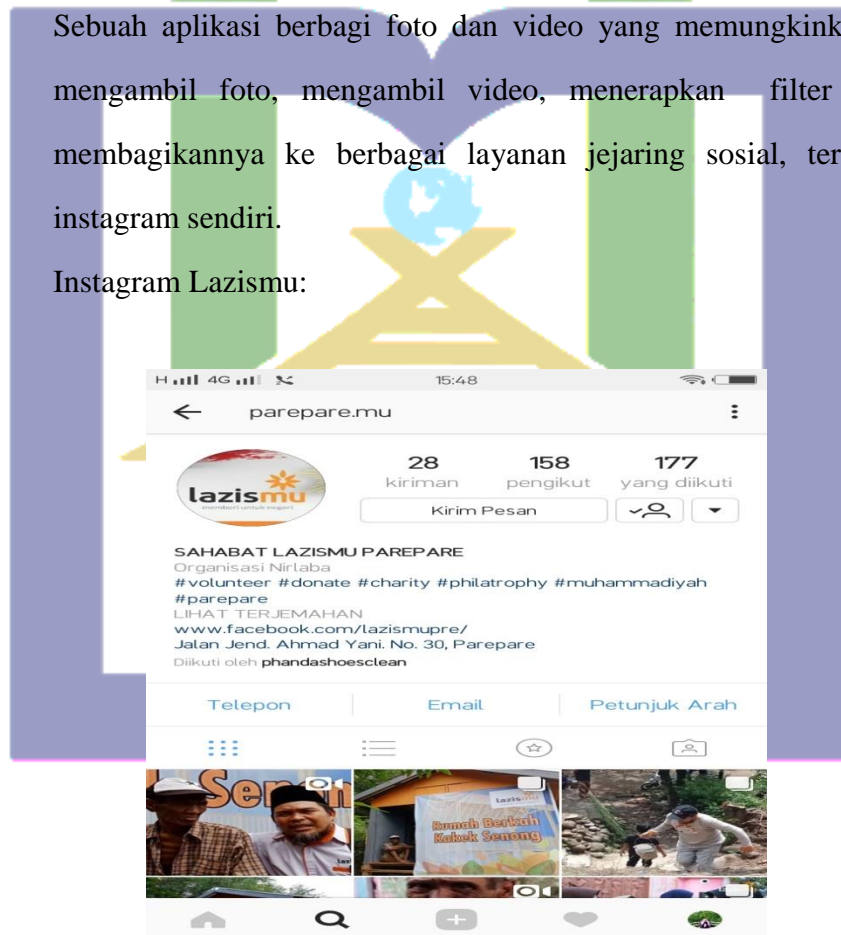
Sebuah aplikasi berbagi foto dan video yang memungkink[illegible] mengambil foto, mengambil video, menerapkan filter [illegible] membagikannya ke berbagai layanan jejaring sosial, ter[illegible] instagram sendiri.

Instagram Lazismu:

H 4G 15:48

parepare.mu

28 kiriman

158 pengikut

177 yang diikuti

lazismu memberi untuk negeri

Kirim Pesan

SAHABAT LAZISMU PAREPARE
Organisasi Nirlaba
#volunteer #donate #charity #philatrophy #muhammadiyah #parepare
LIHAT TERJEMAHAN
www.facebook.com/lazismupre/
Jalan Jend. Ahmad Yani. No. 30, Parepare
Diikuti oleh phandashoesclean

Telepon

Email

Petunjuk Arah

Sen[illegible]

lazismu

Rumah Berkah Kakek Senong